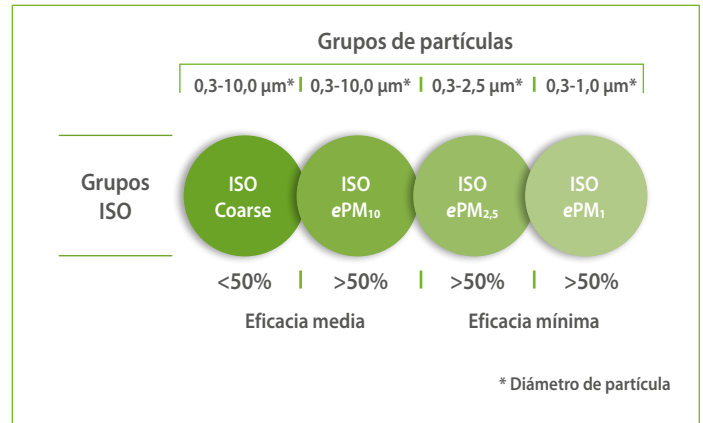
Grupos de partículas

| 0,3-10,0 µm* | 0,3-10,0 µm* | 0,3-2,5 µm* | 0,3-1,0 µm* |
|---|---|---|---|

Grupos ISO

ISO Coarse

ISO $ePM_{10}$

ISO $ePM_{2,5}$

ISO $ePM_1$

| <50% | >50% | >50% | >50% |
|---|---|---|---|

Eficacia media

Eficacia mínima

* Diámetro de partícula